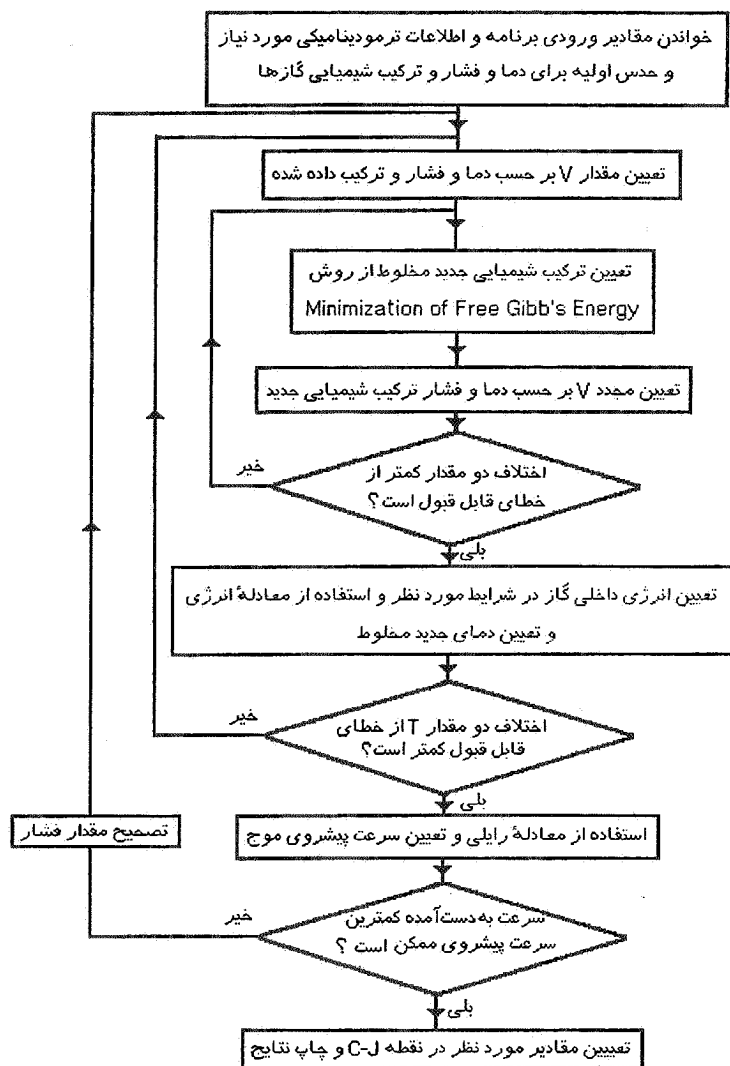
خواندن مقادیر ورودی برنامه و اطلاعات ترمودینامیکی مورد نیاز و حدس اولیه برای دما و فشار و ترکیب شیمیایی گازها

تعیین مقدار V بر حسب دما و فشار و ترکیب داده شده

تعیین ترکیب شیمیایی جدید مخلوط از روش Minimization of Free Gibb's Energy

تعیین مجدد V بر حسب دما و فشار ترکیب شیمیایی جدید

اختلاف دو مقدار کمتر از خطای قابل قبول است؟

خیر

بلی

تعیین انرژی داخلی گاز در شرایط مورد نظر و استفاده از معادلهٔ انرژی و تعیین دمای جدید مخلوط

اختلاف دو مقدار T از خطای قابل قبول کمتر است؟

خیر

بلی

استفاده از معادلهٔ رایلی و تعیین سرعت پیشروی موج

تصحیح مقدار فشار

سرعت به‌دست‌آمده کمترین سرعت پیشروی ممکن است ؟

خیر

بلی

تعیین مقادیر مورد نظر در نقطه C-J و چاپ نتایج